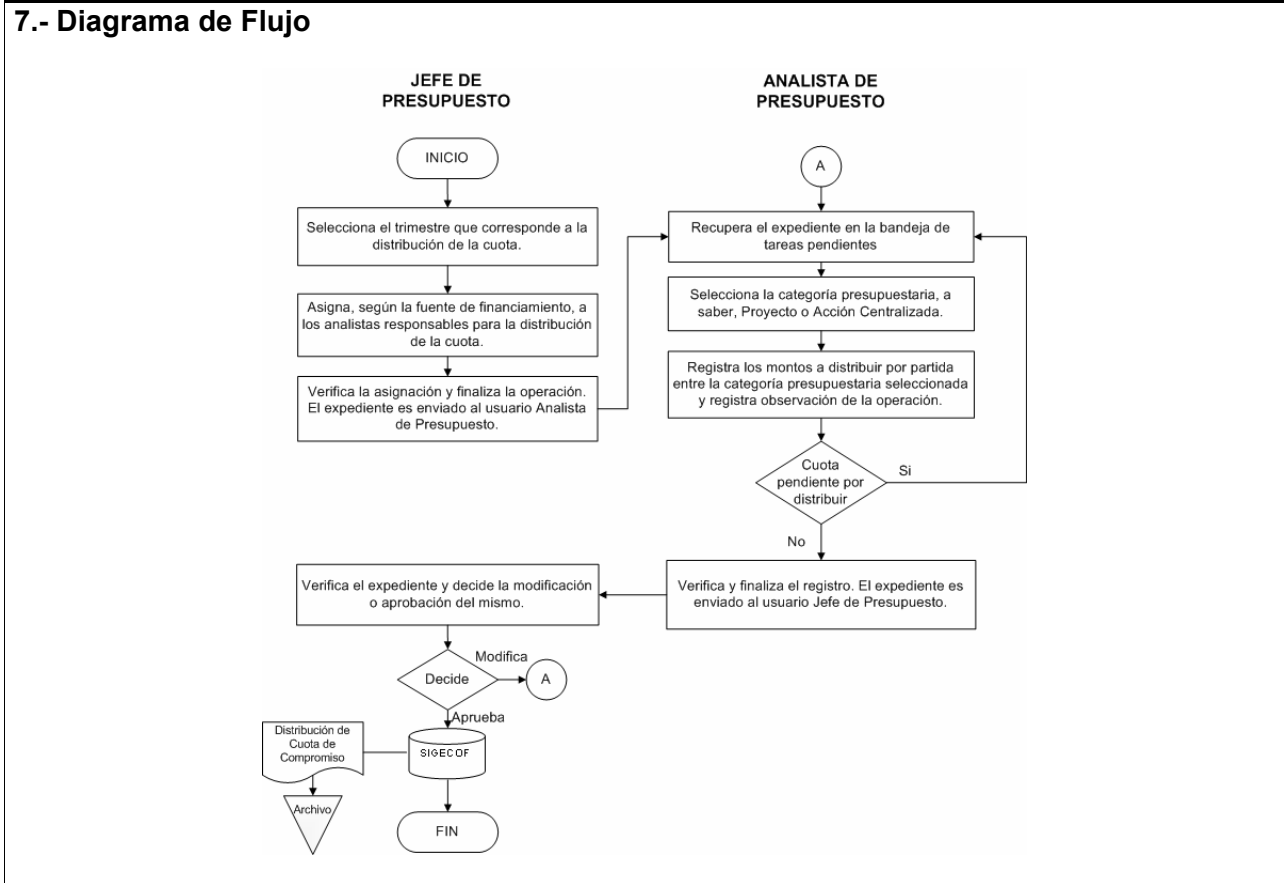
7.- Diagrama de Flujo

JEFE DE PRESUPUESTO

ANALISTA DE PRESUPUESTO

INICIO

Selecciona el trimestre que corresponde a la distribución de la cuota.

Asigna, según la fuente de financiamiento, a los analistas responsables para la distribución de la cuota.

Verifica la asignación y finaliza la operación. El expediente es enviado al usuario Analista de Presupuesto.

A

Recupera el expediente en la bandeja de tareas pendientes

Selecciona la categoría presupuestaria, a saber, Proyecto o Acción Centralizada.

Registra los montos a distribuir por partida entre la categoría presupuestaria seleccionada y registra observación de la operación.

Cuota pendiente por distribuir

Si

No

Verifica y finaliza el registro. El expediente es enviado al usuario Jefe de Presupuesto.

Verifica el expediente y decide la modificación o aprobación del mismo.

Decide

Modifica

A

Aprueba

Distribución de Cuota de Compromiso

SIGECOF

Archivo

FIN